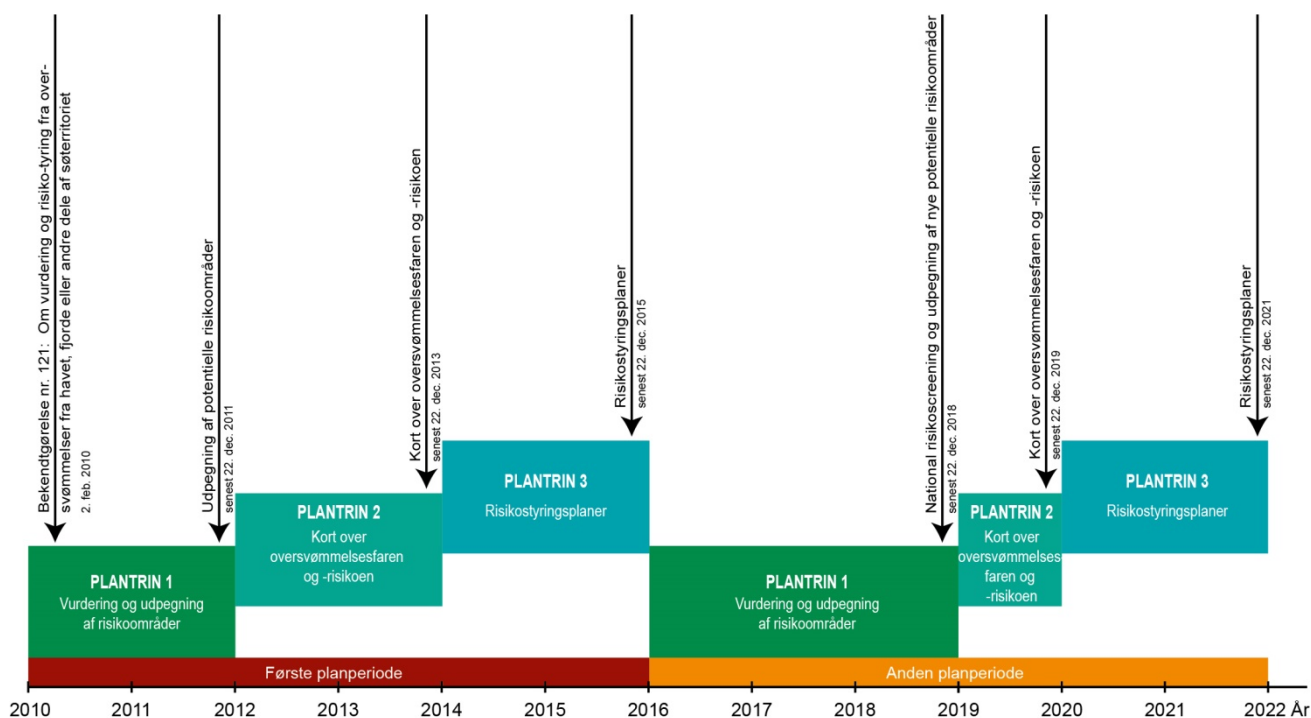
Bekendtgørelse nr. 121: Om vurdering og risiko-tyring fra oversvømmelser fra havet, fjorde eller andre dele af søterritoriet
2. feb. 2010

Udpegning af potentielle risikoområder
senest 22. dec. 2011

Kort over oversvømmelsesfaren og -risikoen
senest 22. dec. 2013

Risikostyringsplaner
senest 22. dec. 2015

National risikoscreening og udpegning af nye potentielle risikoområder
senest 22. dec. 2018

Kort over oversvømmelsesfaren og -risikoen
senest 22. dec. 2019

Risikostyringsplaner
senest 22. dec. 2021

PLANTRIN 1
Vurdering og udpegning af risikoområder

PLANTRIN 2
Kort over oversvømmelsesfaren og -risikoen

PLANTRIN 3
Risikostyringsplaner

PLANTRIN 1
Vurdering og udpegning af risikoområder

PLANTRIN 2
Kort over oversvømmelses faren og -risikoen

PLANTRIN 3
Risikostyringsplaner

Første planperiode

Anden planperiode

2010 2011 2012 2013 2014 2015 2016 2017 2018 2019 2020 2021 2022 År